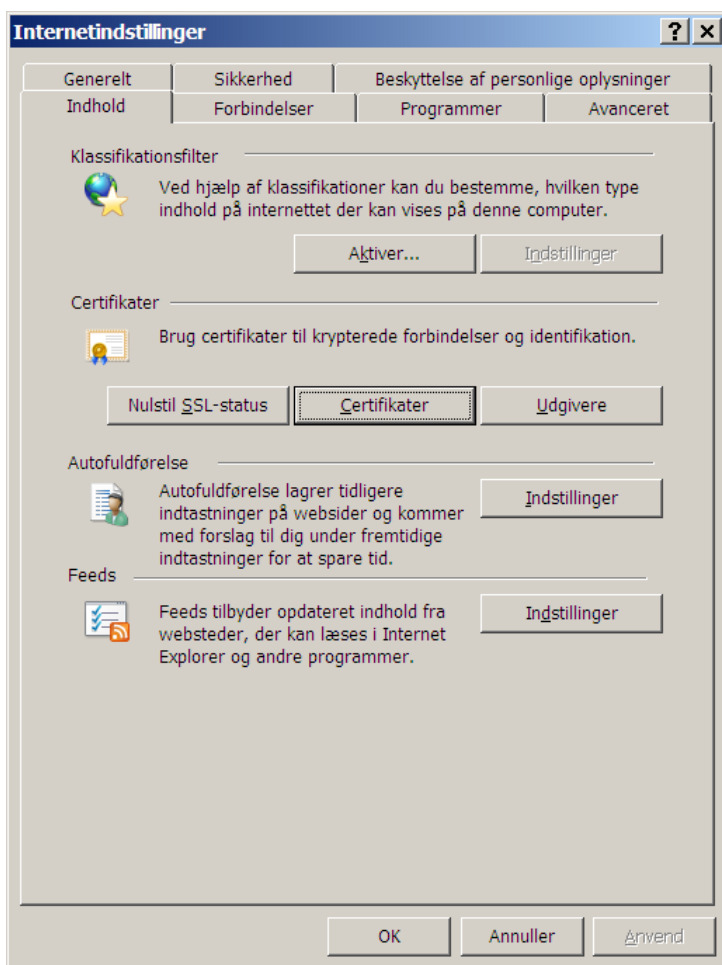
Internetindstillinger

? X

Generelt | Sikkerhed | Beskyttelse af personlige oplysninger

Indhold | Forbindelser | Programmer | Avanceret

Klassifikationsfilter

Ved hjælp af klassifikationer kan du bestemme, hvilken type indhold på internettet der kan vises på denne computer.

Aktiver... | Indstillinger

Certifikater

Brug certifikater til krypterede forbindelser og identifikation.

Nulstil SSL-status | Certifikater | Udgivere

Autofuldførelse

Autofuldførelse lagrer tidligere indtastninger på websider og kommer med forslag til dig under fremtidige indtastninger for at spare tid.

Indstillinger

Feeds

Feeds tilbyder opdateret indhold fra websteder, der kan læses i Internet Explorer og andre programmer.

Indstillinger

OK | Annuller | Anvend